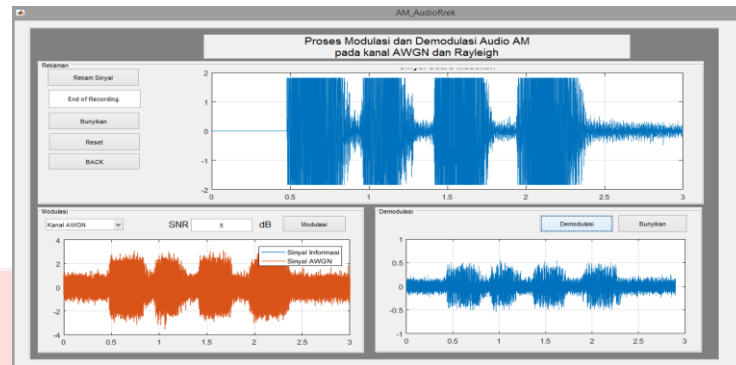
AM_AudioRrek

Proses Modulasi dan Demodulasi Audio AM pada kanal AWGN dan Rayleigh

Rekaman

Rekam Sinyal

End of Recording.

Bunyikan

Reset

BACK

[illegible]

2
1
0
-1
-2
0 0.5 1 1.5 2 2.5 3

Modulasi

Kanal AWGN

SNR 5 dB

Modulasi

Sinyal Informasi
Sinyal AWGN

4
2
0
-2
-4
0 0.5 1 1.5 2 2.5 3

Demodulasi

Demodulasi

Bunyikan

1
0.5
0
-0.5
-1
0 0.5 1 1.5 2 2.5 3